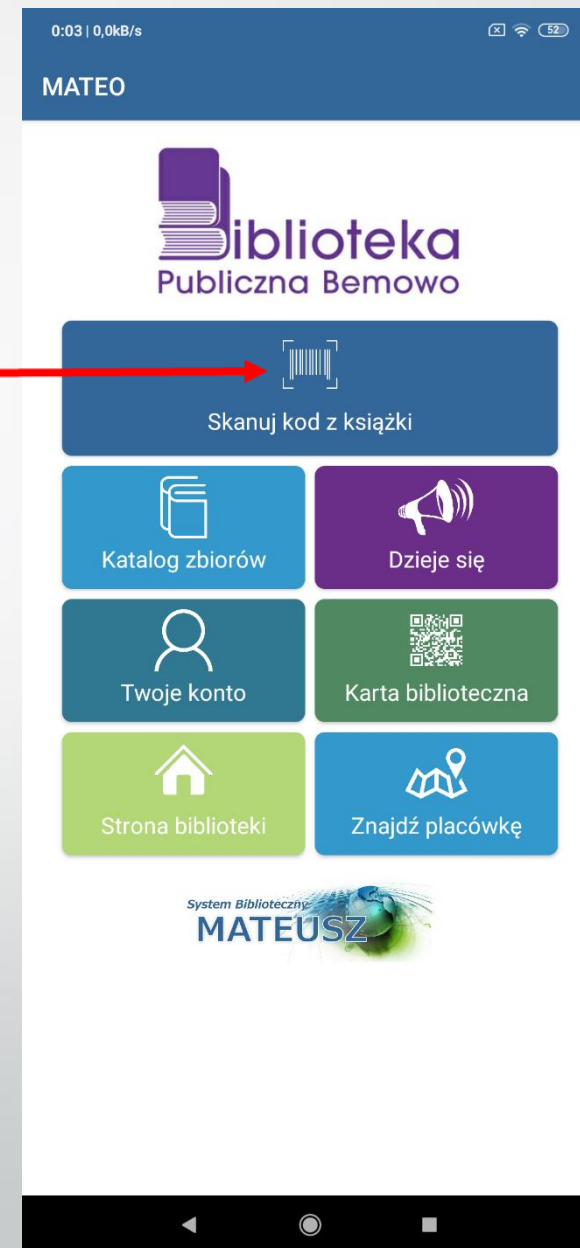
0:03 | 0,0kB/s

52

MATEO

Biblioteka
Publiczna Bemowo

Skanuj kod z książki

Katalog zbiorów

Dzieje się

Twoje konto

Karta biblioteczna

Strona biblioteki

Znajdź placówkę

System Biblioteczny
MATEUSZ